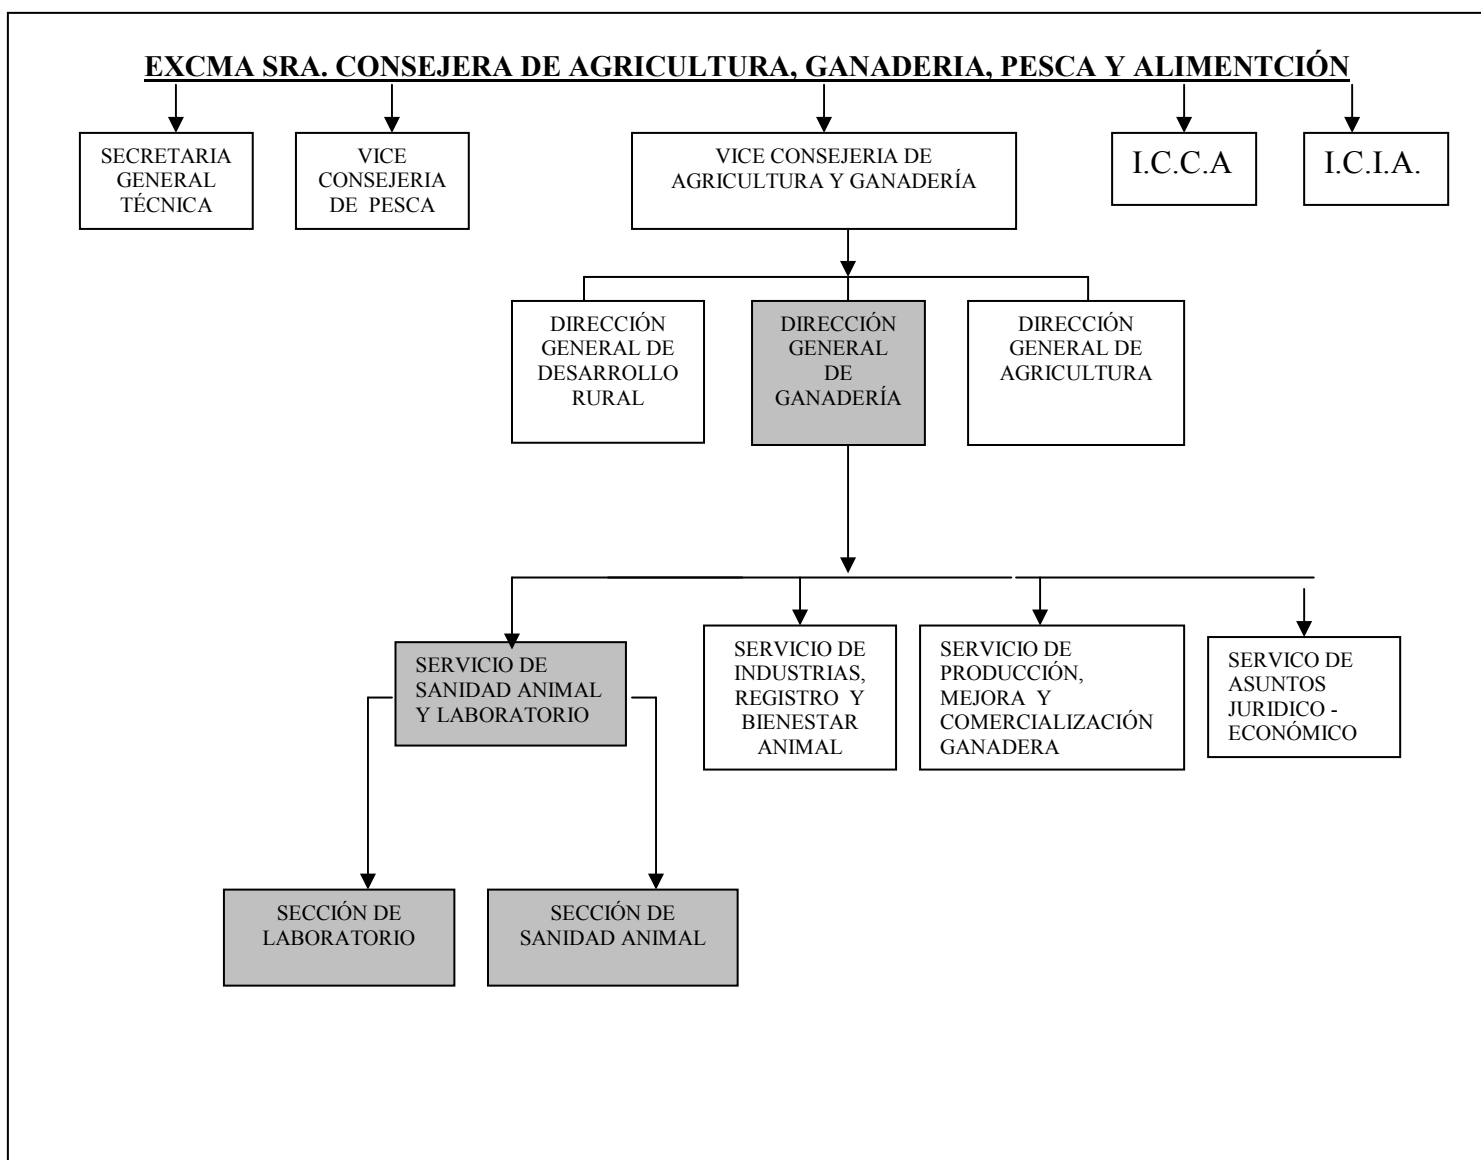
EXCMA SRA. CONSEJERA DE AGRICULTURA, GANADERIA, PESCA Y ALIMENTCIÓN

SECRETARIA GENERAL TÉCNICA

VICE CONSEJERIA DE PESCA

VICE CONSEJERIA DE AGRICULTURA Y GANADERÍA

I.C.C.A

I.C.I.A.

DIRECCIÓN GENERAL DE DESARROLLO RURAL

DIRECCIÓN GENERAL DE GANADERÍA

DIRECCIÓN GENERAL DE AGRICULTURA

SERVICIO DE SANIDAD ANIMAL Y LABORATORIO

SERVICIO DE INDUSTRIAS, REGISTRO Y BIENESTAR ANIMAL

SERVICIO DE PRODUCCIÓN, MEJORA Y COMERCIALIZACIÓN GANADERA

SERVICO DE ASUNTOS JURIDICO - ECONÓMICO

SECCIÓN DE LABORATORIO

SECCIÓN DE SANIDAD ANIMAL